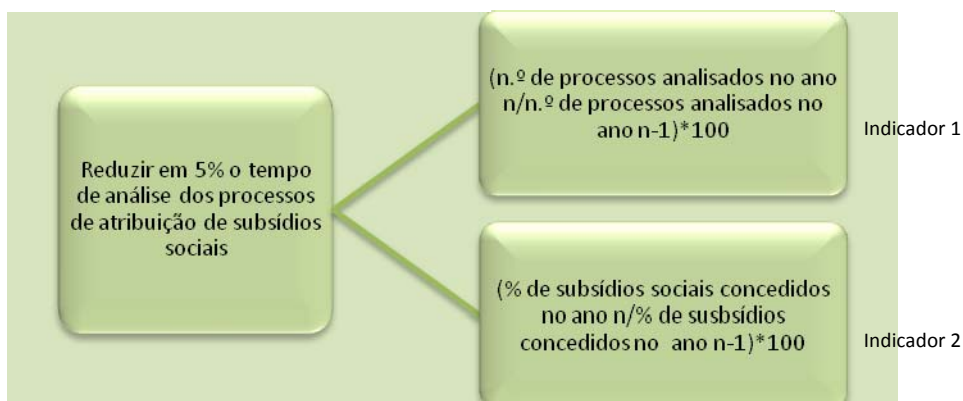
Reduzir em 5% o tempo de análise dos processos de atribuição de subsídios sociais

(n.º de processos analisados no ano n/n.º de processos analisados no ano n-1)*100

Indicador 1

(% de subsídios sociais concedidos no ano n/% de susbsídios concedidos no ano n-1)*100

Indicador 2